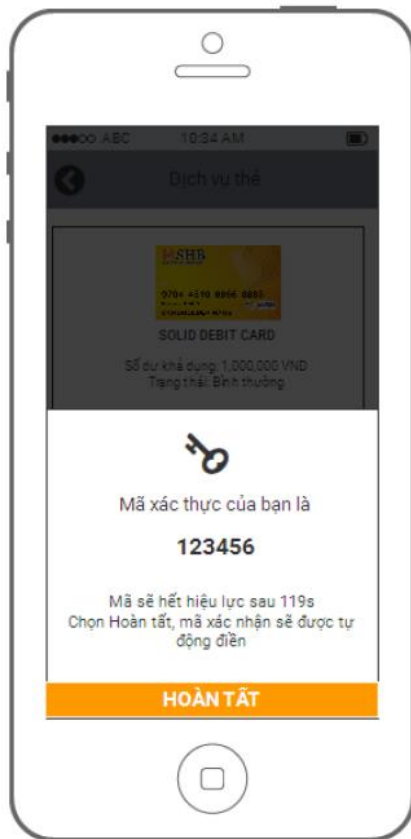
●●●○○ ABC 10:34 AM

Dịch vụ thẻ

SHB

9704 4310 0856 0085

SOLID DEBIT CARD

Số dư khả dụng: 1,000,000 VND
Trạng thái: Bình thường

Mã xác thực của bạn là

123456

Mã sẽ hết hiệu lực sau 119s
Chọn Hoàn tất, mã xác nhận sẽ được tự động điền

HOÀN TẤT